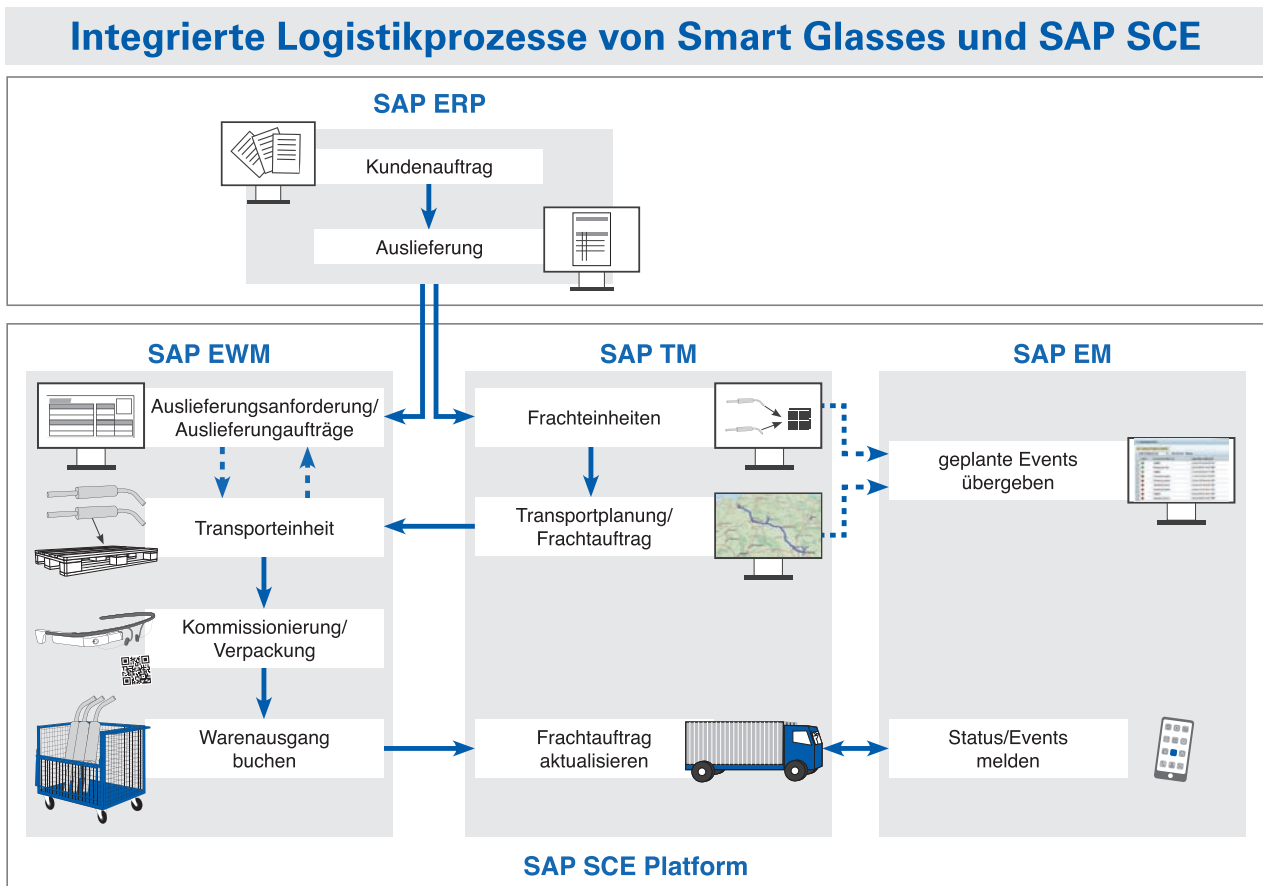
Integrierte Logistikprozesse von Smart Glasses und SAP SCE

SAP ERP

Kundenauftrag

Auslieferung

SAP EWM

Auslieferungsanforderung/ Auslieferungaufträge

Transporteinheit

Kommissionierung/ Verpackung

Warenausgang buchen

SAP TM

Frachteinheiten

Transportplanung/ Frachtauftrag

Frachtauftrag aktualisieren

SAP EM

geplante Events übergeben

Status/Events melden

SAP SCE Platform